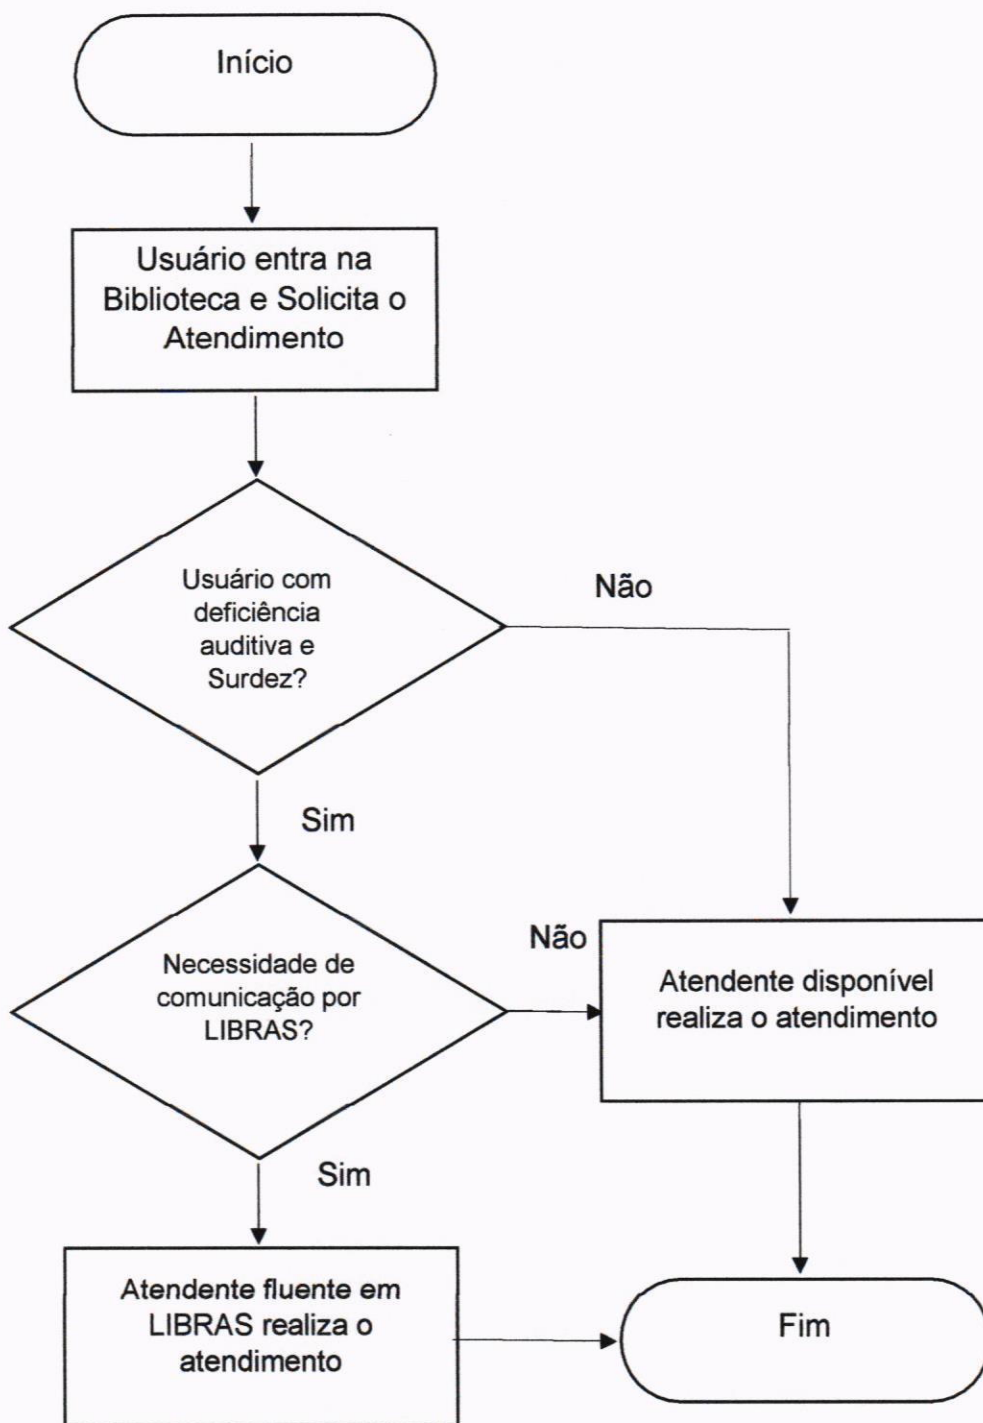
Início

Usuário entra na Biblioteca e Solicita o Atendimento

Usuário com deficiência auditiva e Surdez?

Não

Sim

Necessidade de comunicação por LIBRAS?

Não

Atendente disponível realiza o atendimento

Sim

Atendente fluente em LIBRAS realiza o atendimento

Fim